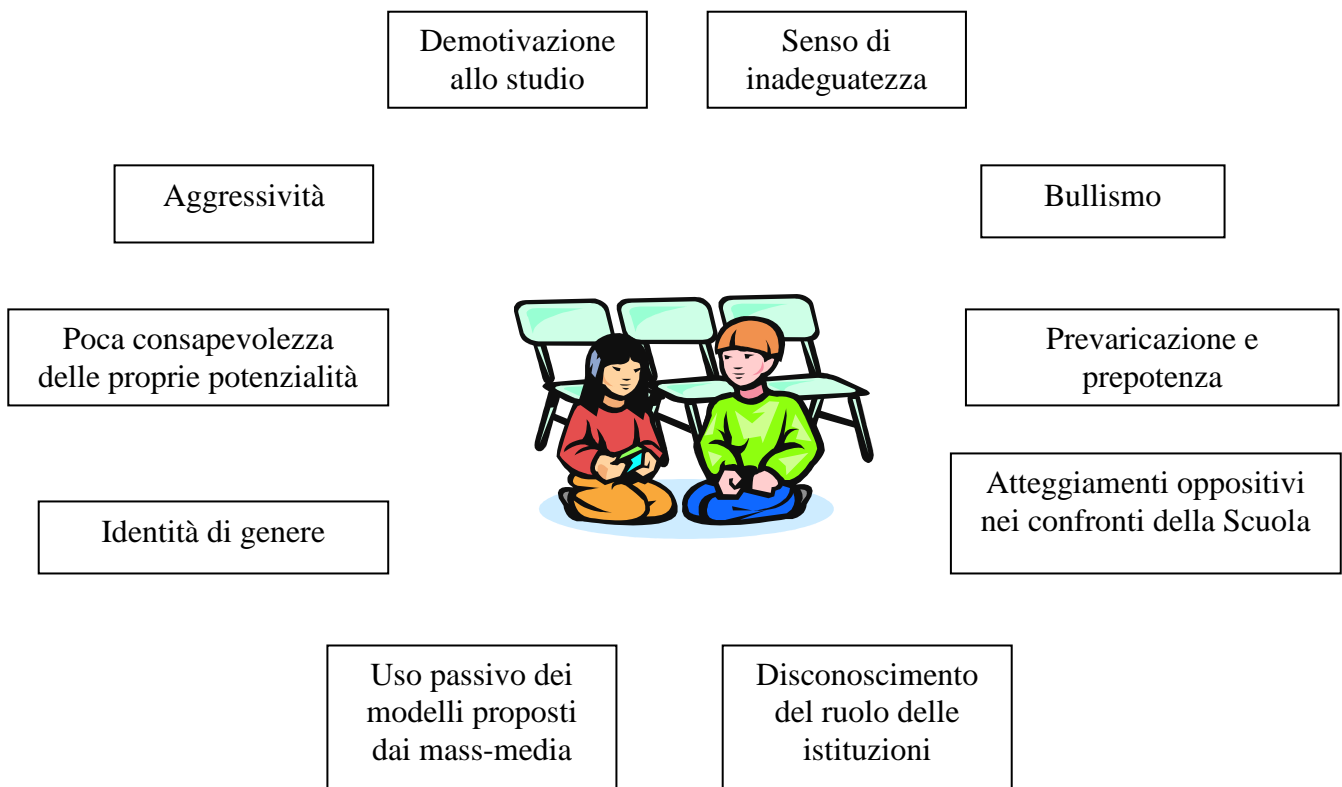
Demotivazione allo studio

Senso di inadeguatezza

Aggressività

Bullismo

Poca consapevolezza delle proprie potenzialità

Prevaricazione e prepotenza

Atteggiamenti oppositivi nei confronti della Scuola

Identità di genere

Uso passivo dei modelli proposti dai mass-media

Disconoscimento del ruolo delle istituzioni